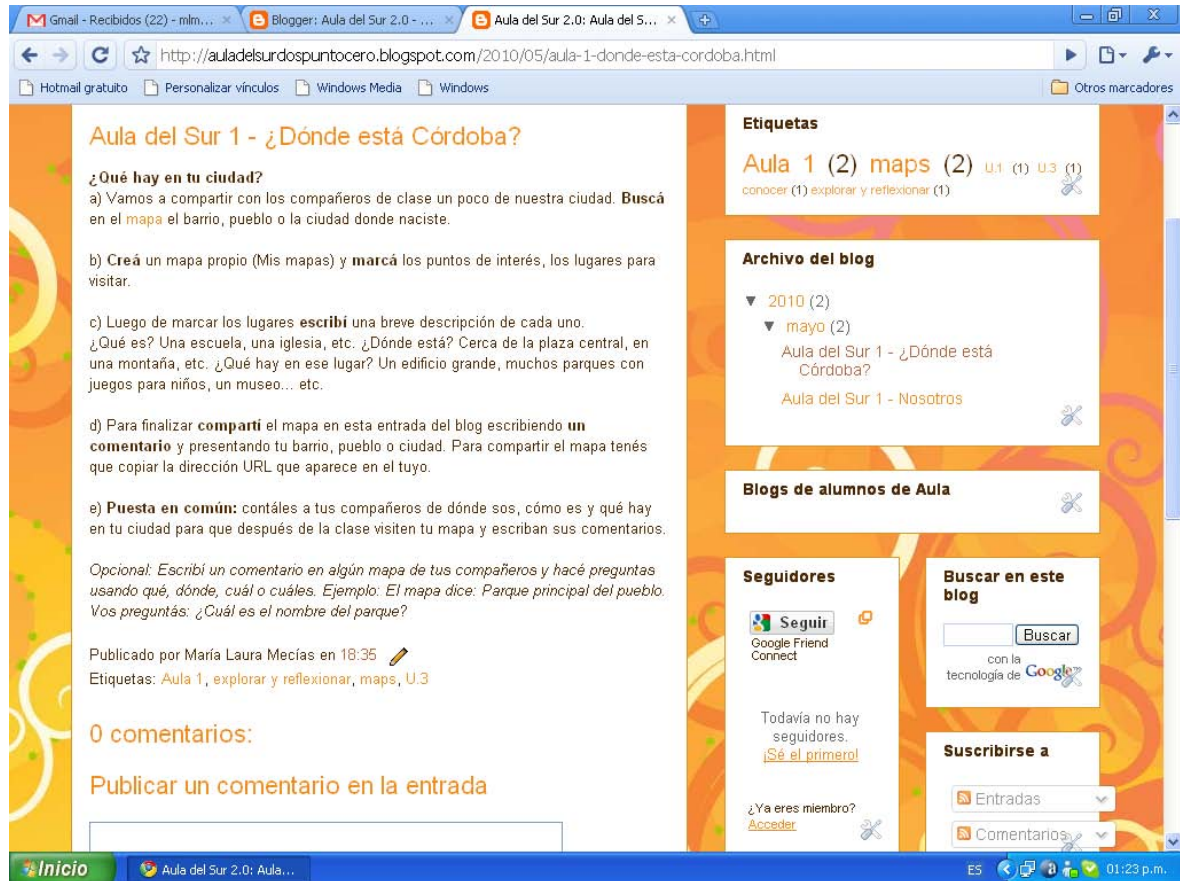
Gmail - Recibidos (22) - mlm... ×
Blogger: Aula del Sur 2.0 - ... ×
Aula del Sur 2.0: Aula del S... ×

http://auladelsurdospuntocero.blogspot.com/2010/05/aula-1-donde-esta-cordoba.html

Hotmail gratuito
Personalizar vínculos
Windows Media
Windows
Otros marcadores

Aula del Sur 1 - ¿Dónde está Córdoba?

¿Qué hay en tu ciudad?
a) Vamos a compartir con los compañeros de clase un poco de nuestra ciudad. Buscá en el mapa el barrio, pueblo o la ciudad donde naciste.

b) Creá un mapa propio (Mis mapas) y marcá los puntos de interés, los lugares para visitar.

c) Luego de marcar los lugares escribí una breve descripción de cada uno.
¿Qué es? Una escuela, una iglesia, etc. ¿Dónde está? Cerca de la plaza central, en una montaña, etc. ¿Qué hay en ese lugar? Un edificio grande, muchos parques con juegos para niños, un museo... etc.

d) Para finalizar compartí el mapa en esta entrada del blog escribiendo un comentario y presentando tu barrio, pueblo o ciudad. Para compartir el mapa tenés que copiar la dirección URL que aparece en el tuyo.

e) Puesta en común: contáles a tus compañeros de dónde sos, cómo es y qué hay en tu ciudad para que después de la clase visiten tu mapa y escriban sus comentarios.

Opcional: Escribí un comentario en algún mapa de tus compañeros y hacé preguntas usando qué, dónde, cuál o cuáles. Ejemplo: El mapa dice: Parque principal del pueblo. Vos preguntás: ¿Cuál es el nombre del parque?

Publicado por María Laura Mecías en 18:35
Etiquetas: Aula 1, explorar y reflexionar, maps, U.3

0 comentarios:

Publicar un comentario en la entrada

Etiquetas
Aula 1 (2) maps (2) U.1 (1) U.3 (1)
conocer (1) explorar y reflexionar (1)

Archivo del blog
▼ 2010 (2)
▼ mayo (2)
Aula del Sur 1 - ¿Dónde está Córdoba?
Aula del Sur 1 - Nosotros

Blogs de alumnos de Aula

Seguidores
Seguir
Google Friend Connect
Todavía no hay seguidores.
¡Sé el primero!
¿Ya eres miembro?
Acceder

Buscar en este blog
Buscar
con la tecnología de Google

Suscribirse a
Entradas
Comentarios

Inicio
Aula del Sur 2.0: Aula...
ES 01:23 p.m.